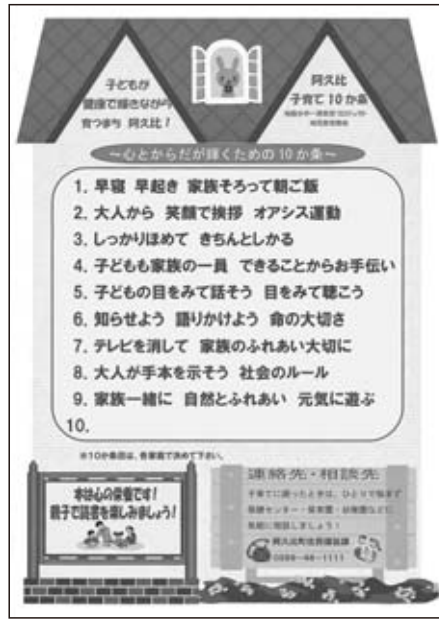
子どもが
健康で輝きながら
育つまち　阿久比！

阿久比
子育て10か条
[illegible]

～心とからだが輝くための10か条～

1. 早寝　早起き　家族そろって朝ご飯
2. 大人から　笑顔で挨拶　オアシス運動
3. しっかりほめて　きちんとしかる
4. 子どもも家族の一員　できることからお手伝い
5. 子どもの目をみて話そう　目をみて聴こう
6. 知らせよう　語りかけよう　命の大切さ
7. テレビを消して　家族のふれあい大切に
8. 大人が手本を示そう　社会のルール
9. 家族一緒に　自然とふれあい　元気に遊ぶ
10.

※10か条目は、各家庭で決めて下さい。

本は心の栄養です！
親子で読書を楽しみましょう！

連絡先・相談先
子育てに困ったときは、ひとりで悩まず
保健センター・保育園・幼稚園などに
気軽に相談しましょう！
阿久比町役場福祉課
0569-48-1111